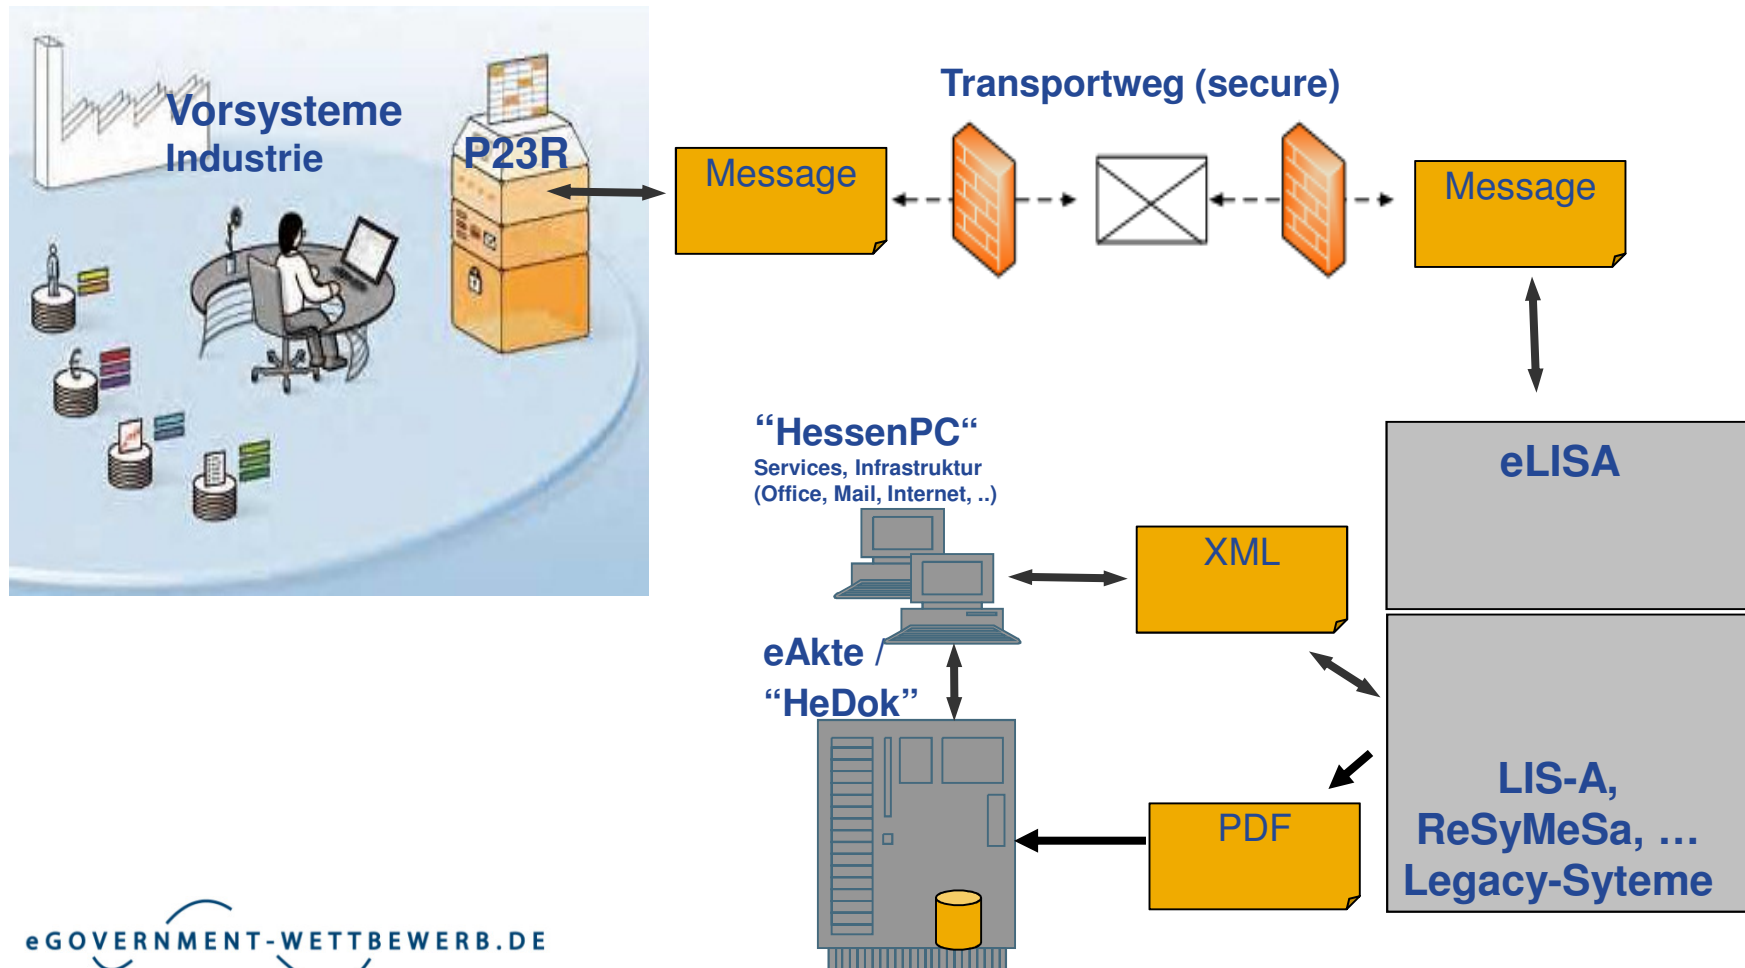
Vorsysteme
Industrie

P23R

Message

Transportweg (secure)

Message

eLISA

“HessenPC“
Services, Infrastruktur
(Office, Mail, Internet, ..)

XML

eAkte /
“HeDok”

LIS-A,
ReSyMeSa, …
Legacy-Syteme

PDF

eGOVERNMENT-WETTBEWERB.DE